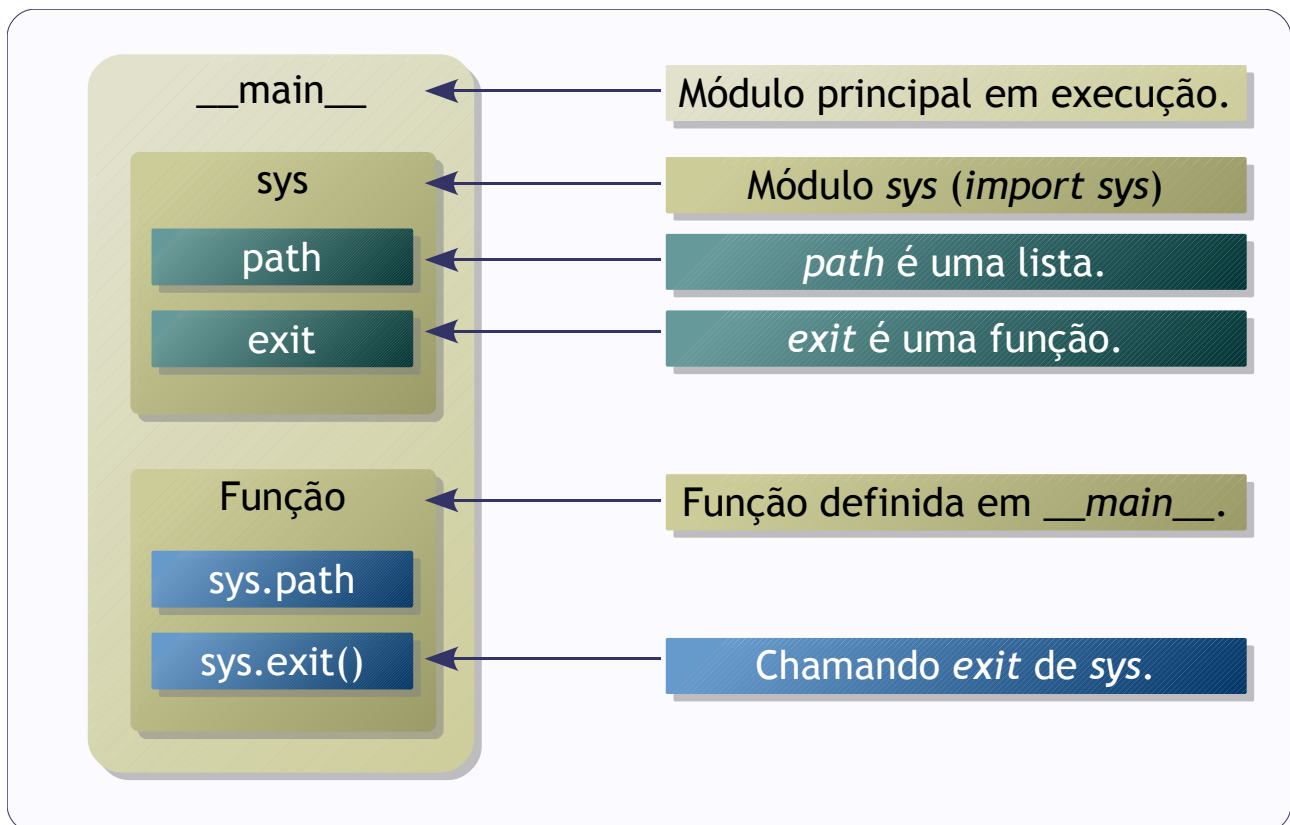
__main__

Módulo principal em execução.

sys

Módulo sys (import sys)

path

path é uma lista.

exit

exit é uma função.

Função

Função definida em __main__.

sys.path

sys.exit()

Chamando exit de sys.